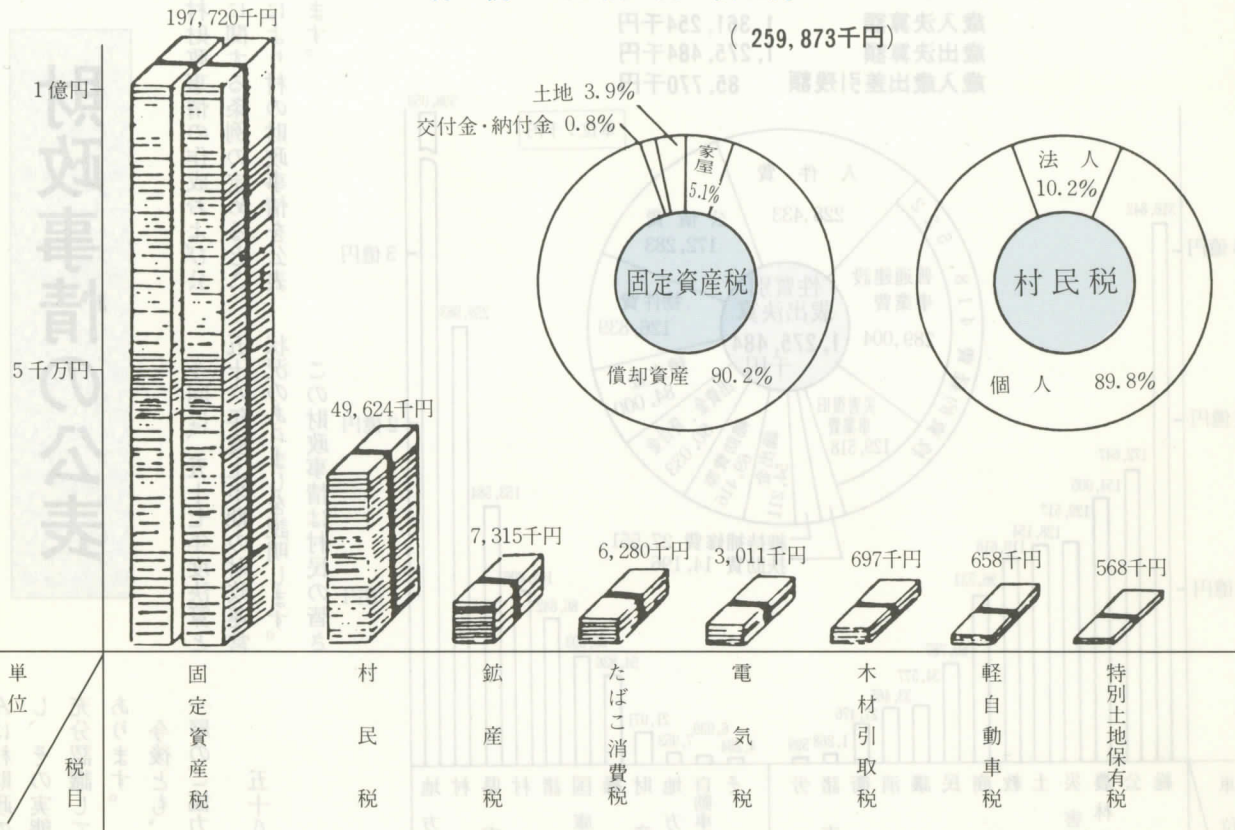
197,720千円

(259,873千円)

1億円

5千万円

土地 3.9%

交付金・納付金 0.8%

家屋 5.1%

固定資産税

償却資産 90.2%

法人 10.2%

村民税

個人 89.8%

49,624千円

7,315千円

6,280千円

3,011千円

697千円

658千円

568千円

| 単位 / 税目 | 固定資産税 | 村民税 | 鉱産税 | たばこ消費税 | 電気税 | 木材引取税 | 軽自動車税 | 特別土地保有税 |
|---|---|---|---|---|---|---|---|---|